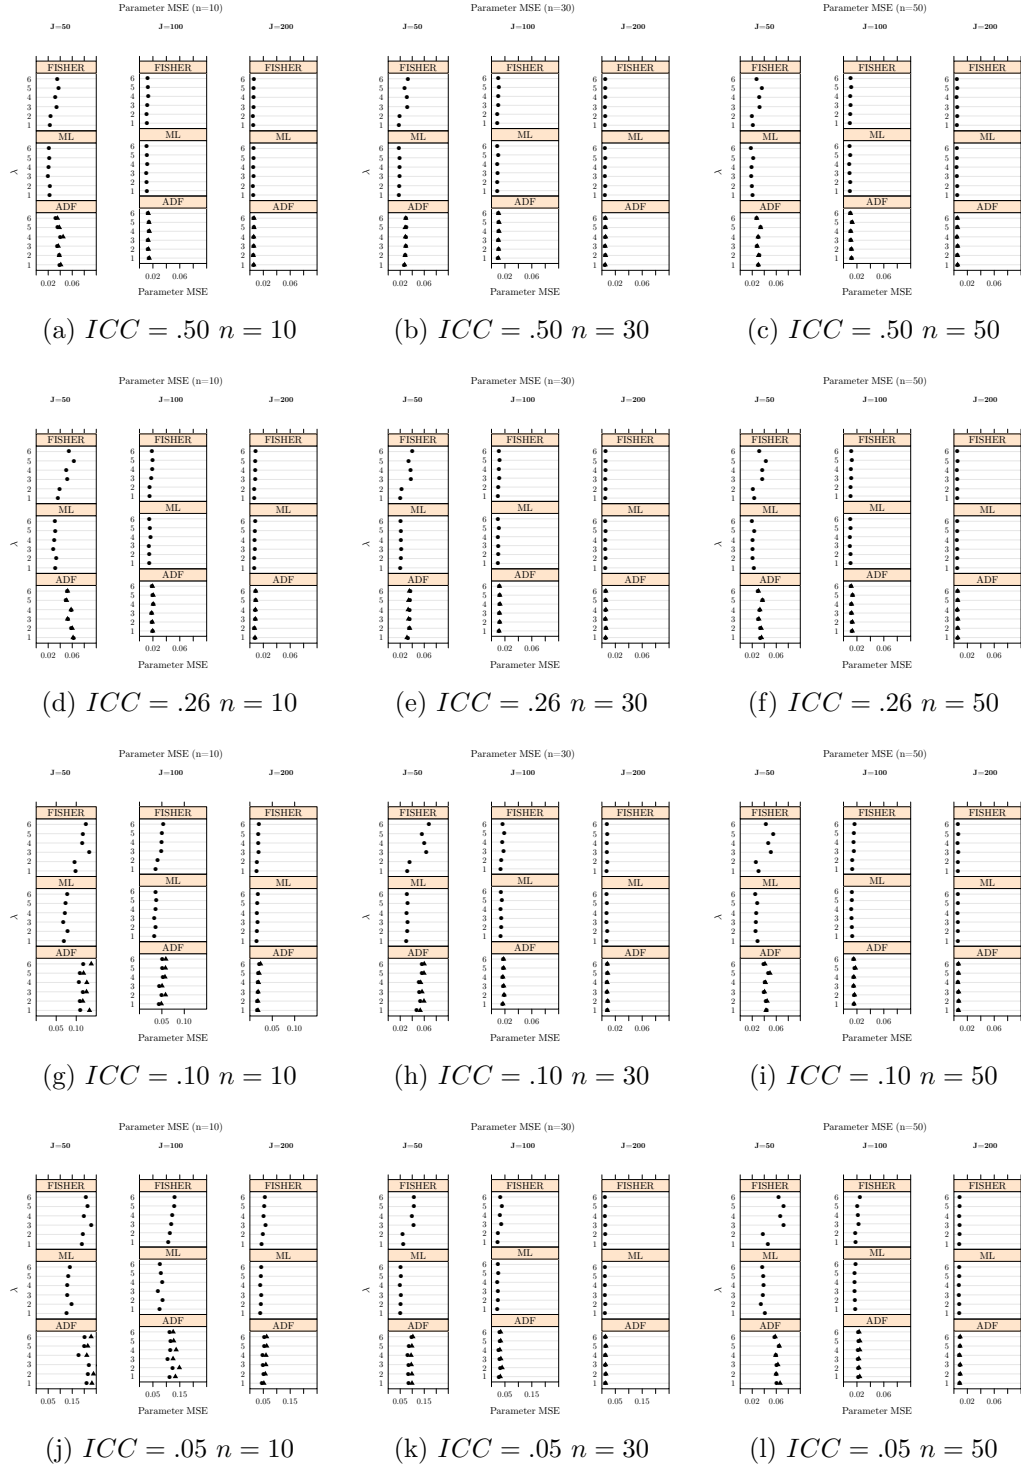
Parameter MSE (n=10)
J=50 J=100 J=200
FISHER FISHER FISHER
ML ML ML
ADF ADF ADF
$\lambda$
6 5 4 3 2 1
0.02 0.06 0.02 0.06 0.02 0.06
Parameter MSE

(a) $ICC = .50$ $n = 10$

Parameter MSE (n=30)
J=50 J=100 J=200
FISHER FISHER FISHER
ML ML ML
ADF ADF ADF
$\lambda$
6 5 4 3 2 1
0.02 0.06 0.02 0.06 0.02 0.06
Parameter MSE

(b) $ICC = .50$ $n = 30$

Parameter MSE (n=50)
J=50 J=100 J=200
FISHER FISHER FISHER
ML ML ML
ADF ADF ADF
$\lambda$
6 5 4 3 2 1
0.02 0.06 0.02 0.06 0.02 0.06
Parameter MSE

(c) $ICC = .50$ $n = 50$

Parameter MSE (n=10)
J=50 J=100 J=200
FISHER FISHER FISHER
ML ML ML
ADF ADF ADF
$\lambda$
6 5 4 3 2 1
0.02 0.06 0.02 0.06 0.02 0.06
Parameter MSE

(d) $ICC = .26$ $n = 10$

Parameter MSE (n=30)
J=50 J=100 J=200
FISHER FISHER FISHER
ML ML ML
ADF ADF ADF
$\lambda$
6 5 4 3 2 1
0.02 0.06 0.02 0.06 0.02 0.06
Parameter MSE

(e) $ICC = .26$ $n = 30$

Parameter MSE (n=50)
J=50 J=100 J=200
FISHER FISHER FISHER
ML ML ML
ADF ADF ADF
$\lambda$
6 5 4 3 2 1
0.02 0.06 0.02 0.06 0.02 0.06
Parameter MSE

(f) $ICC = .26$ $n = 50$

Parameter MSE (n=10)
J=50 J=100 J=200
FISHER FISHER FISHER
ML ML ML
ADF ADF ADF
$\lambda$
6 5 4 3 2 1
0.05 0.10 0.05 0.10 0.05 0.10
Parameter MSE

(g) $ICC = .10$ $n = 10$

Parameter MSE (n=30)
J=50 J=100 J=200
FISHER FISHER FISHER
ML ML ML
ADF ADF ADF
$\lambda$
6 5 4 3 2 1
0.02 0.06 0.02 0.06 0.02 0.06
Parameter MSE

(h) $ICC = .10$ $n = 30$

Parameter MSE (n=50)
J=50 J=100 J=200
FISHER FISHER FISHER
ML ML ML
ADF ADF ADF
$\lambda$
6 5 4 3 2 1
0.02 0.06 0.02 0.06 0.02 0.06
Parameter MSE

(i) $ICC = .10$ $n = 50$

Parameter MSE (n=10)
J=50 J=100 J=200
FISHER FISHER FISHER
ML ML ML
ADF ADF ADF
$\lambda$
6 5 4 3 2 1
0.05 0.15 0.05 0.15 0.05 0.15
Parameter MSE

(j) $ICC = .05$ $n = 10$

Parameter MSE (n=30)
J=50 J=100 J=200
FISHER FISHER FISHER
ML ML ML
ADF ADF ADF
$\lambda$
6 5 4 3 2 1
0.05 0.15 0.05 0.15 0.05 0.15
Parameter MSE

(k) $ICC = .05$ $n = 30$

Parameter MSE (n=50)
J=50 J=100 J=200
FISHER FISHER FISHER
ML ML ML
ADF ADF ADF
$\lambda$
6 5 4 3 2 1
0.02 0.06 0.02 0.06 0.02 0.06
Parameter MSE

(l) $ICC = .05$ $n = 50$